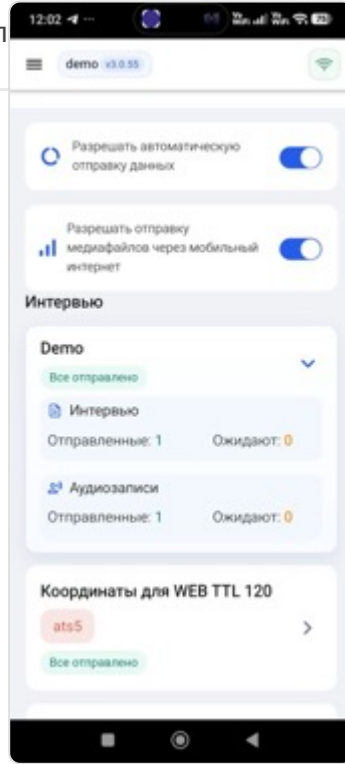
12:02

demo v3.0.55

Разрешать автоматическую отправку данных

Разрешать отправку медиафайлов через мобильный интернет

Интервью

Demo

Все отправлено

Интервью

Отправленные: 1

Ожидают: 0

Аудиозаписи

Отправленные: 1

Ожидают: 0

Координаты для WEB TTL 120

ats5

Все отправлено